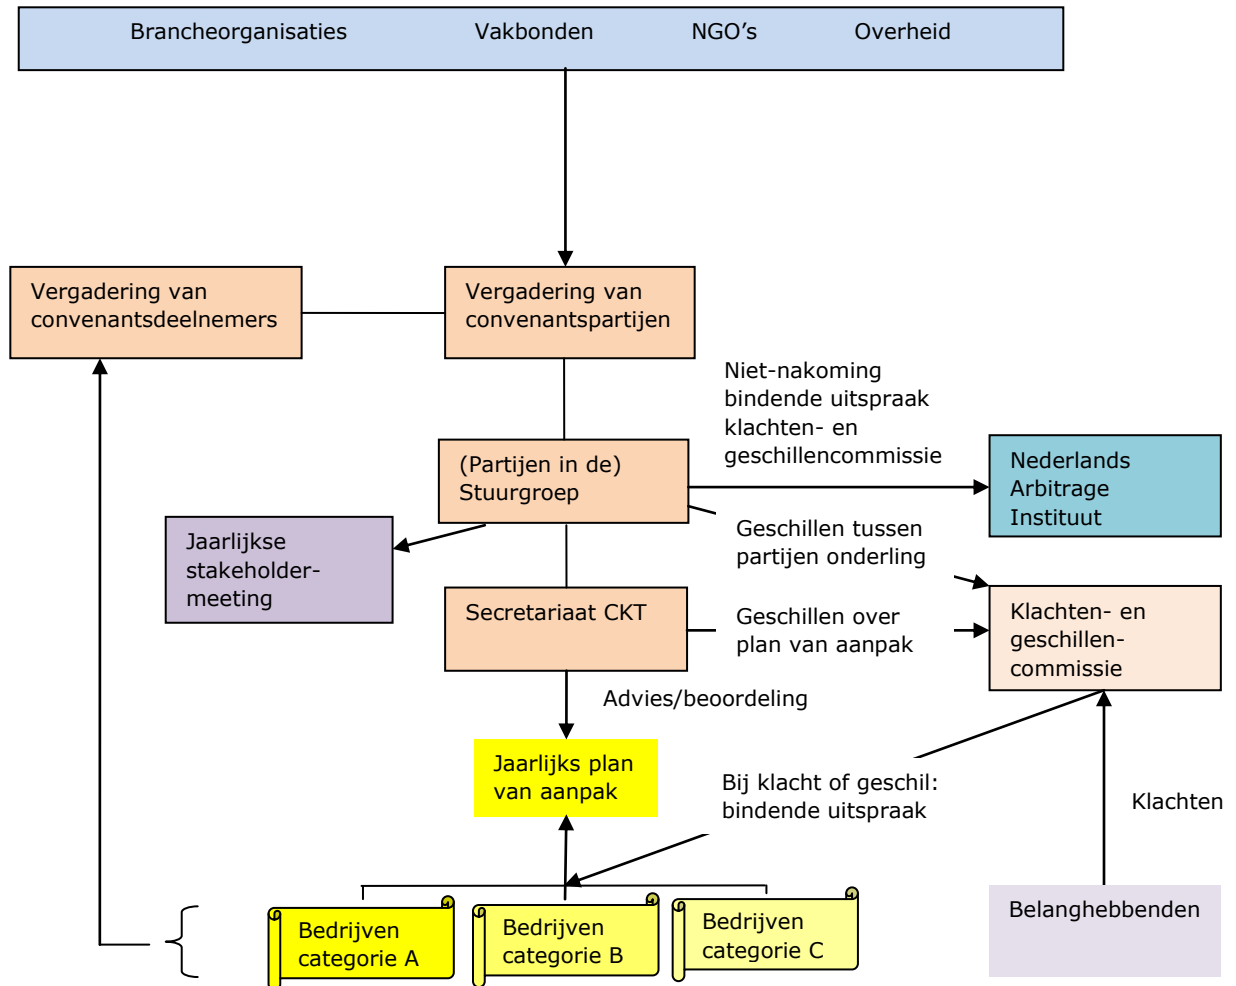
Brancheorganisaties Vakbonden NGO’s Overheid

Vergadering van convenantsdeelnemers

Vergadering van convenantspartijen

Niet-nakoming bindende uitspraak klachten- en geschillencommissie

(Partijen in de) Stuurgroep

Nederlands Arbitrage Instituut

Jaarlijkse stakeholder-meeting

Geschillen tussen partijen onderling

Secretariaat CKT

Geschillen over plan van aanpak

Klachten- en geschillen-commissie

Advies/beoordeling

Jaarlijks plan van aanpak

Bij klacht of geschil: bindende uitspraak

Klachten

Bedrijven categorie A

Bedrijven categorie B

Bedrijven categorie C

Belanghebbenden